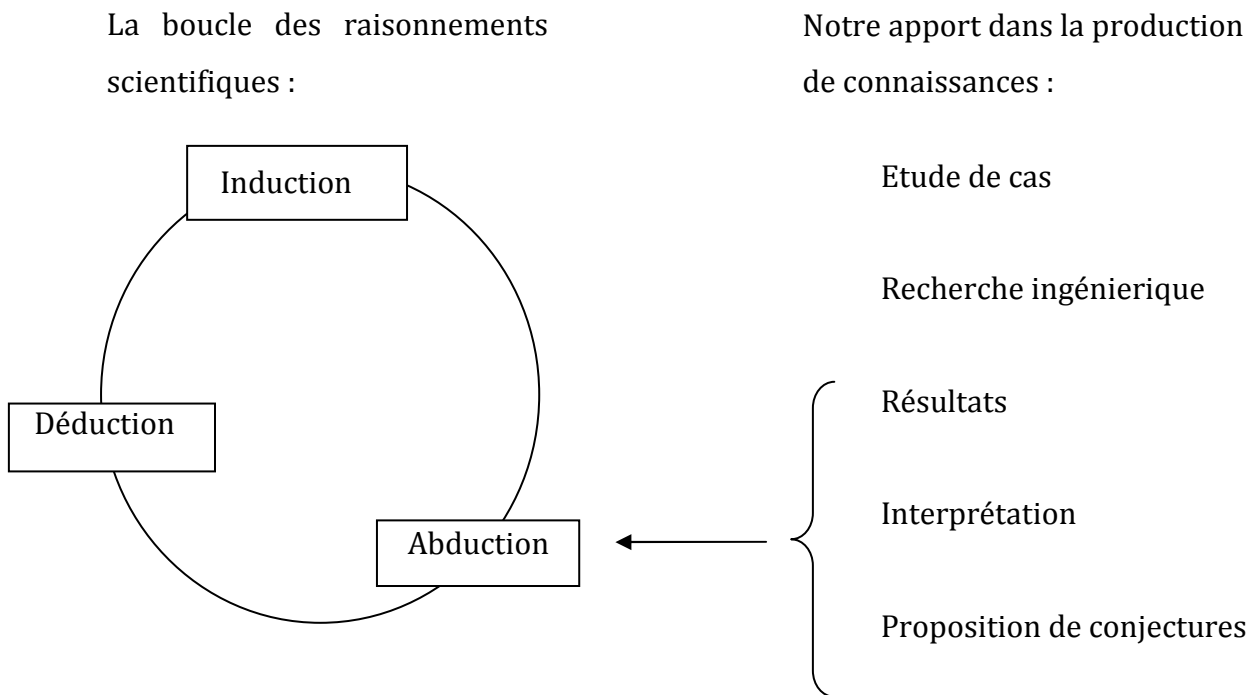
La boucle des raisonnements scientifiques :

Induction

Déduction

Abduction

Notre apport dans la production de connaissances :

Etude de cas

Recherche ingénierique

Résultats

Interprétation

Proposition de conjectures